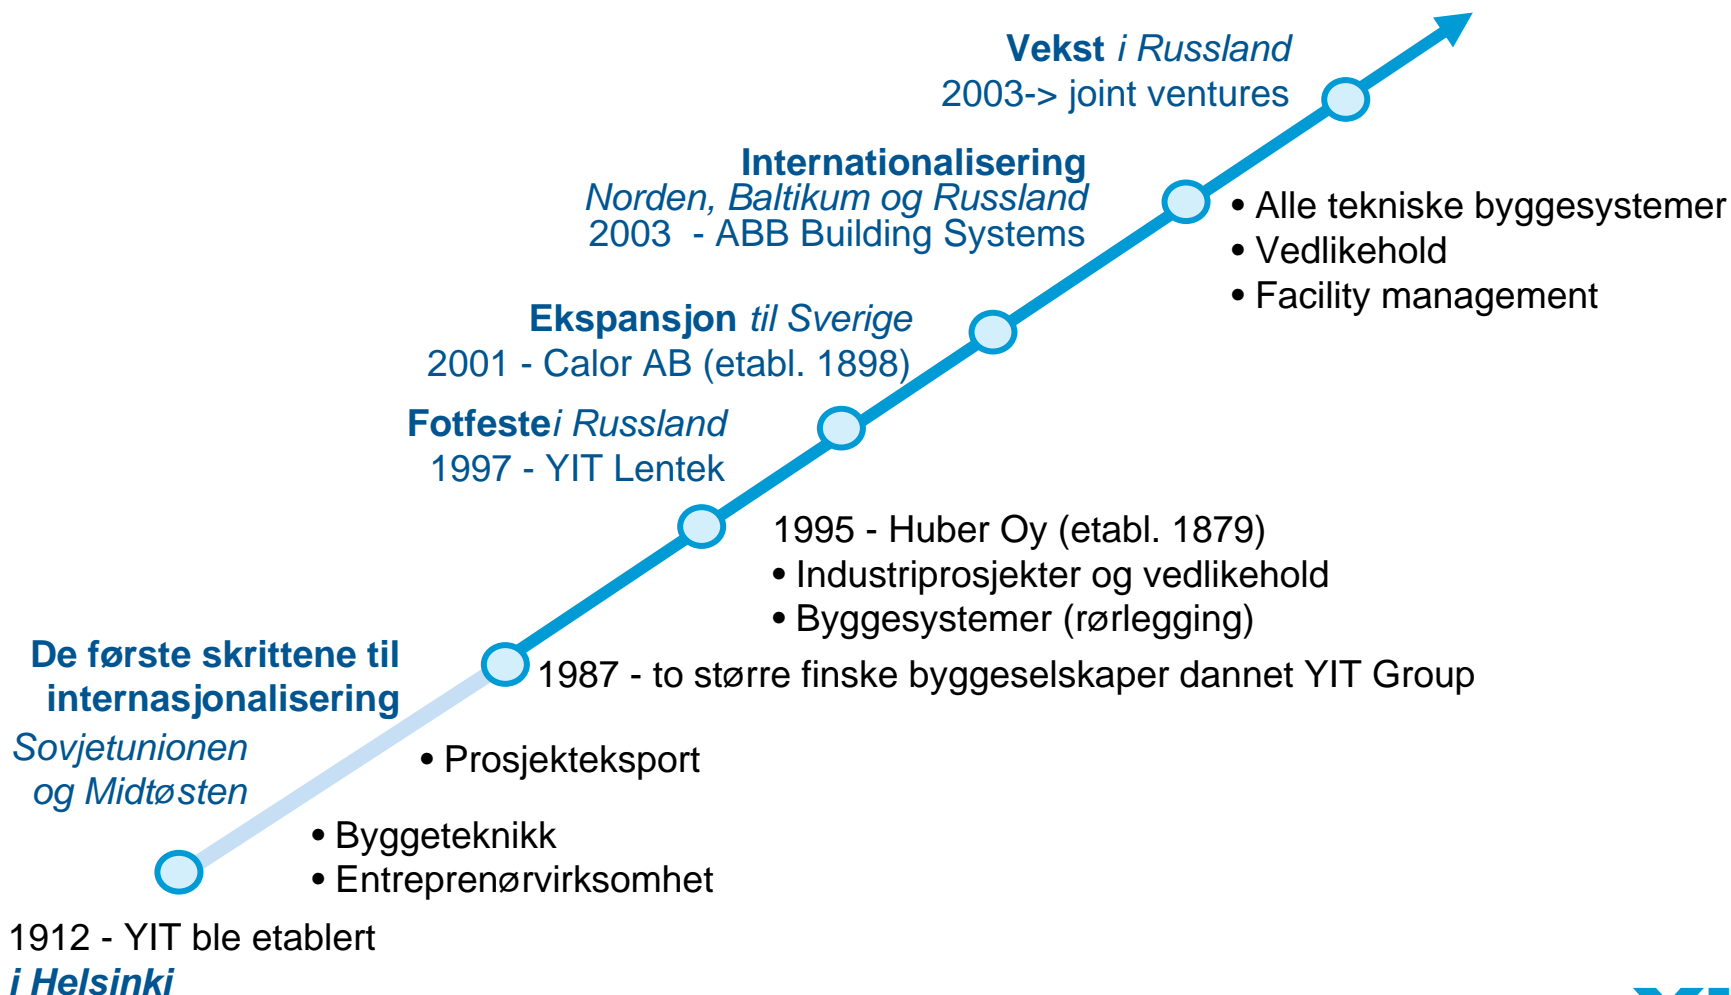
Vekst i Russland
2003-> joint ventures

Internationalisering
Norden, Baltikum og Russland
2003 - ABB Building Systems

• Alle tekniske byggesystemer
• Vedlikehold
• Facility management

Ekspansjon til Sverige
2001 - Calor AB (etabl. 1898)

Fotfestei Russland
1997 - YIT Lentek

1995 - Huber Oy (etabl. 1879)
• Industriprosjekter og vedlikehold
• Byggesystemer (rørlegging)

De første skrittene til internasjonalisering
Sovjetunionen og Midtøsten

1987 - to større finske byggeselskaper dannet YIT Group

• Prosjekteksport

• Byggeteknikk
• Entreprenørvirksomhet

1912 - YIT ble etablert
i Helsinki